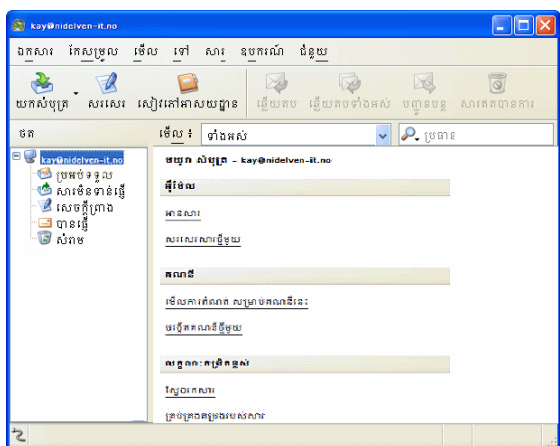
kay@nidelven-it.no

ឯកសារ កែសម្រួល មើល ទៅ សារ ឧបករណ៍ ជំនួយ

យកសំបុត្រ សរសេរ សៀវភៅអាសយដ្ឋាន ឆ្លើយតប ឆ្លើយតបទាំងអស់ បញ្ជូនបន្ត សារឥតបានការ

ថត

មើល៖ ទាំងអស់

ប្រធាន

kay@nidelven-it.no
ប្រអប់ទទួល
សារមិនទាន់ផ្ញើ
សេចក្ដីព្រាង
បានផ្ញើ
សំរាម

ចេញ សំបុត្រ - kay@nidelven-it.no

អ៊ីមែល

អានសារ

សរសេរសារថ្មីមួយ

គណនី

មើលការកំណត់ សម្រាប់គណនីនេះ

បង្កើតគណនីថ្មីមួយ

លក្ខណៈពិសេសកម្រិតខ្ពស់

ស្វែងរកសារ

គ្រប់គ្រងតម្រងរបស់សារ